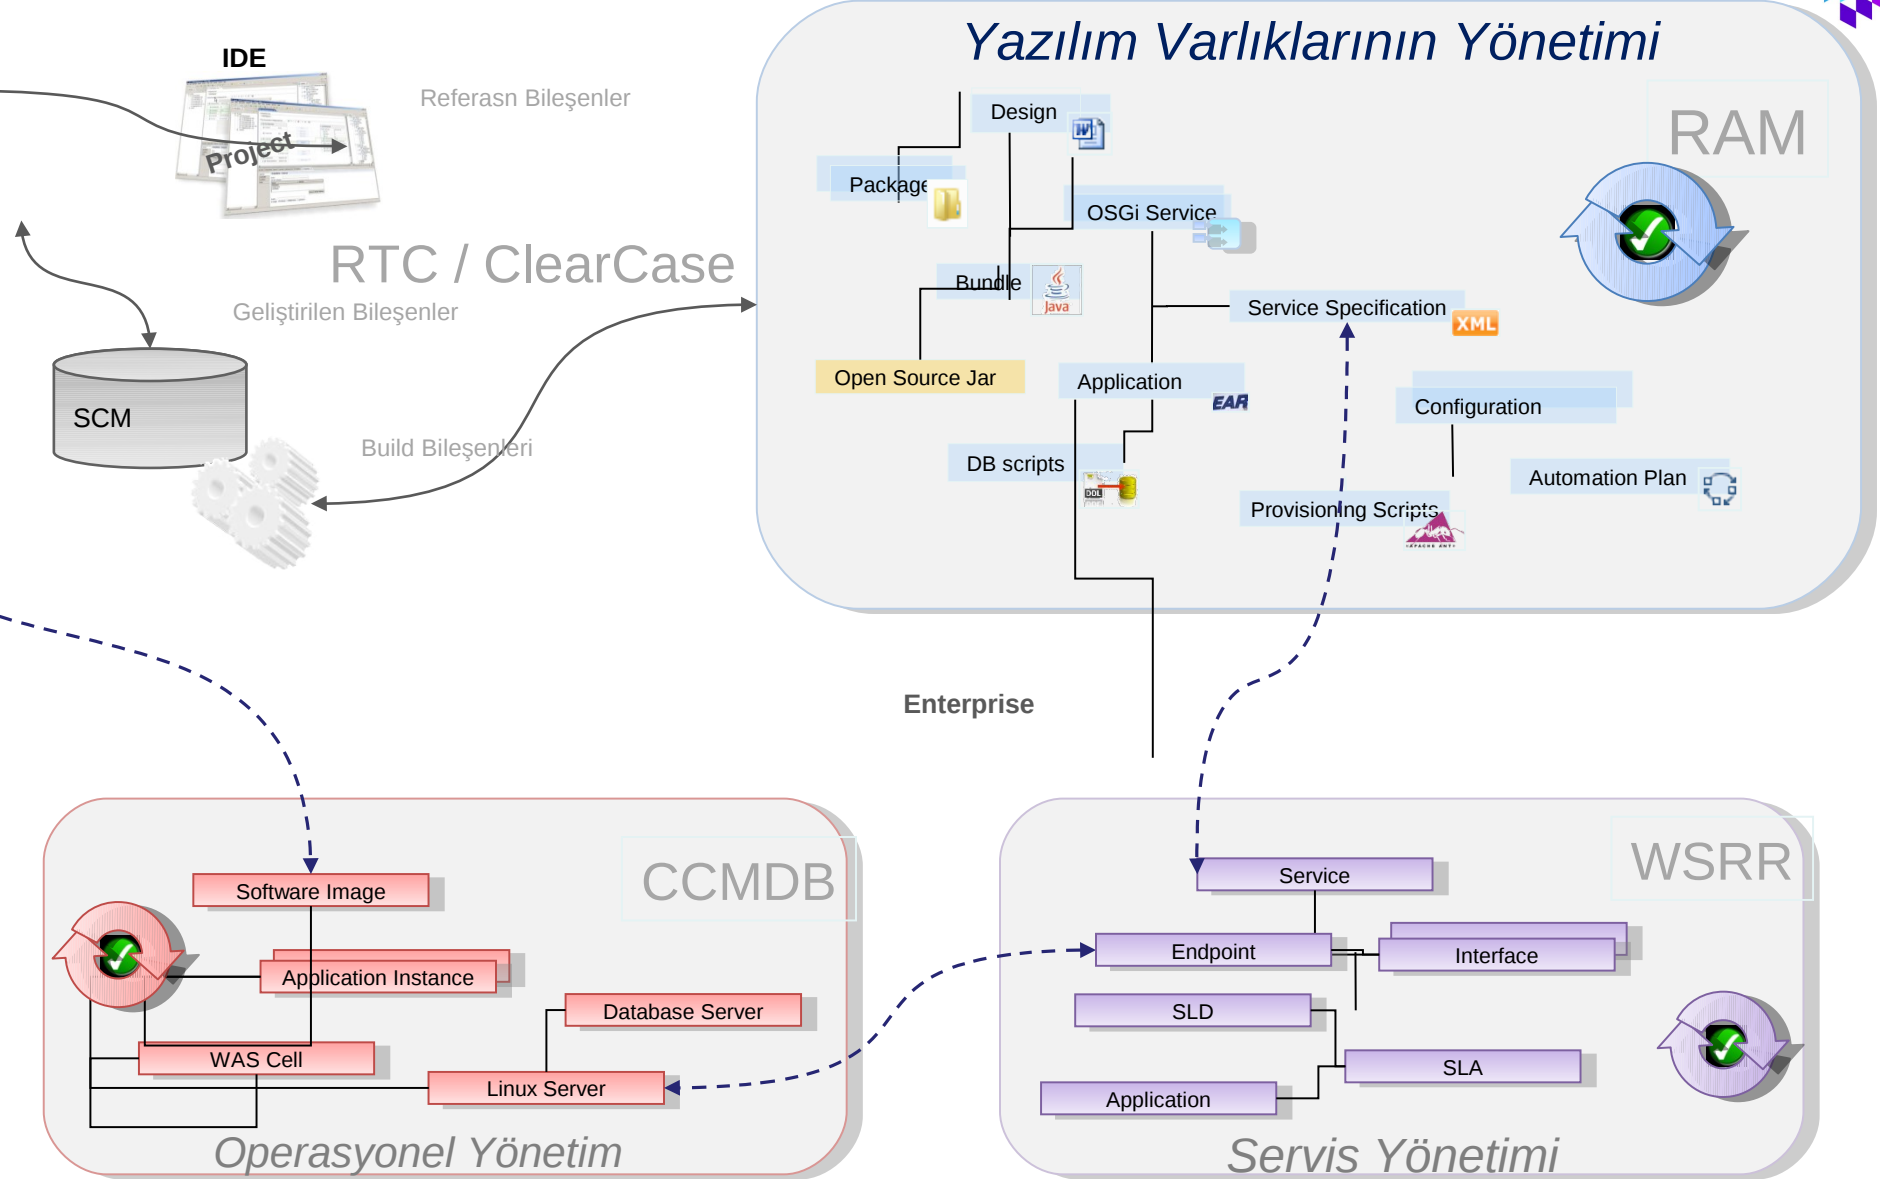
IDE

Project

Referasn Bileşenler

RTC / ClearCase

Geliştirilen Bileşenler

SCM

Build Bileşenleri

Yazılım Varlıklarının Yönetimi

RAM

Design

Package

OSGi Service

Bundle

Java

Service Specification

XML

Open Source Jar

Application

EAR

Configuration

DB scripts

DDL

Automation Plan

Provisioning Scripts

Enterprise

CCMDB

Software Image

Application Instance

Database Server

WAS Cell

Linux Server

Operasyonel Yönetim

WSRR

Service

Endpoint

Interface

SLD

SLA

Application

Servis Yönetimi